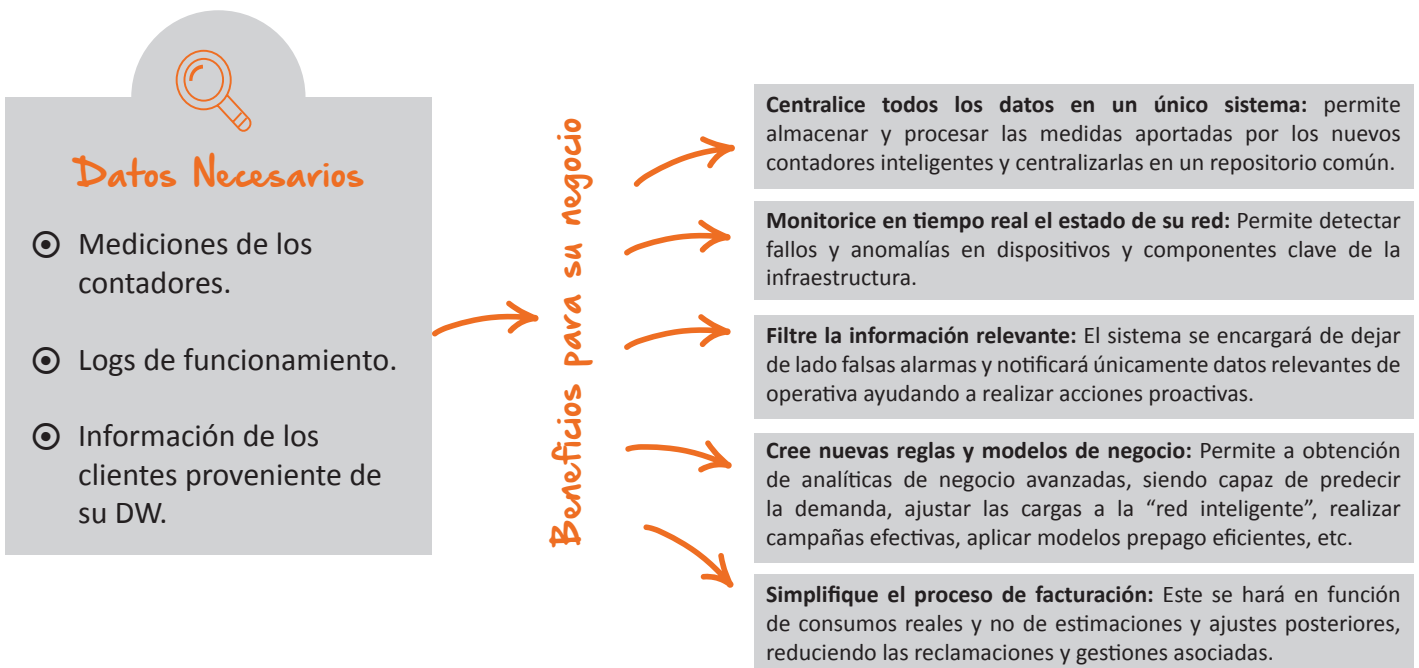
Datos Necesarios

Mediciones de los contadores.

Logs de funcionamiento.

Información de los clientes proveniente de su DW.

Beneficios para su negocio

**Centralice todos los datos en un único sistema:** permite almacenar y procesar las medidas aportadas por los nuevos contadores inteligentes y centralizarlas en un repositorio común.

**Monitorice en tiempo real el estado de su red:** Permite detectar fallos y anomalías en dispositivos y componentes clave de la infraestructura.

**Filtre la información relevante:** El sistema se encargará de dejar de lado falsas alarmas y notificará únicamente datos relevantes de operativa ayudando a realizar acciones proactivas.

**Cree nuevas reglas y modelos de negocio:** Permite a obtención de analíticas de negocio avanzadas, siendo capaz de predecir la demanda, ajustar las cargas a la “red inteligente”, realizar campañas efectivas, aplicar modelos prepago eficientes, etc.

**Simplifique el proceso de facturación:** Este se hará en función de consumos reales y no de estimaciones y ajustes posteriores, reduciendo las reclamaciones y gestiones asociadas.